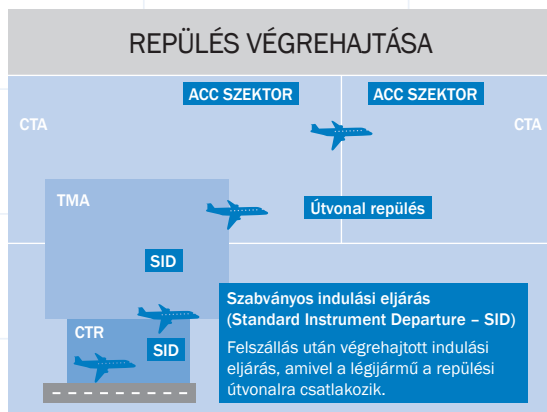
REPÜLÉS VÉGREHAJTÁSA

ACC SZEKTOR

ACC SZEKTOR

CTA

CTA

TMA

Útvonal repülés

SID

CTR

SID

Szabványos indulási eljárás (Standard Instrument Departure – SID)

Felszállás után végrehajtott indulási eljárás, amivel a légijármű a repülési útvonalra csatlakozik.